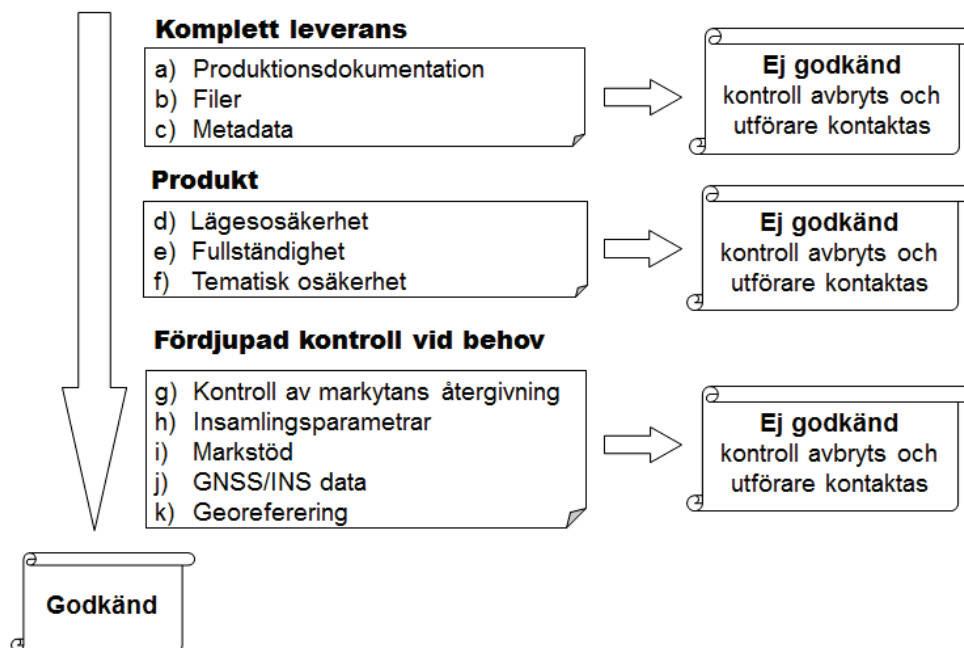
Komplett leverans

a) Produktionsdokumentation
b) Filer
c) Metadata

Ej godkänd
kontroll avbryts och utförare kontaktas

Produkt

d) Lägesosäkerhet
e) Fullständighet
f) Tematisk osäkerhet

Ej godkänd
kontroll avbryts och utförare kontaktas

Fördjupad kontroll vid behov

g) Kontroll av markytans återgivning
h) Insamlingsparametrar
i) Markstöd
j) GNSS/INS data
k) Georeferering

Ej godkänd
kontroll avbryts och utförare kontaktas

Godkänd